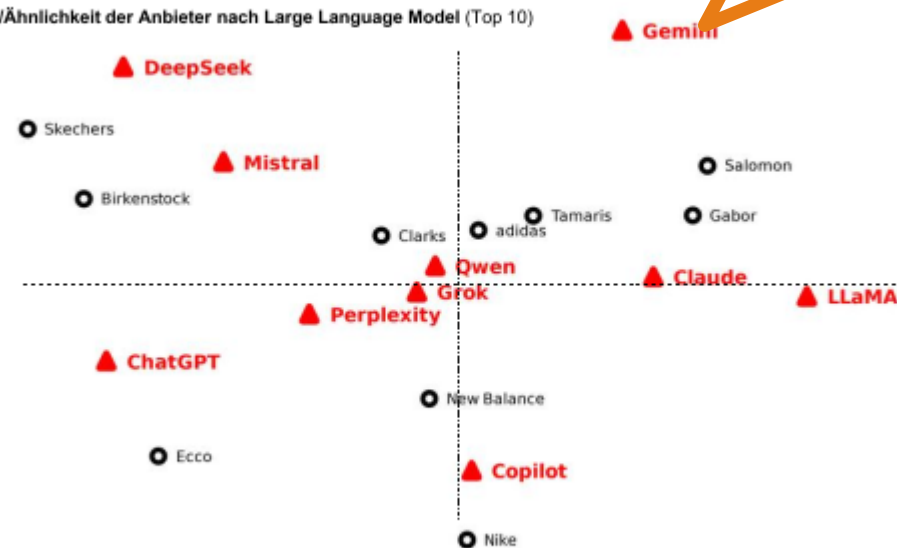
/Ähnlichkeit der Anbieter nach Large Language Model (Top 10)

Gemini
DeepSeek
Skechers
Mistral
Salomon
Birkenstock
Tamaris
Gabor
Clarks
adidas
Qwen
Claude
Grok
LLaMA
Perplexity
ChatGPT
New Balance
Ecco
Copilot
Nike